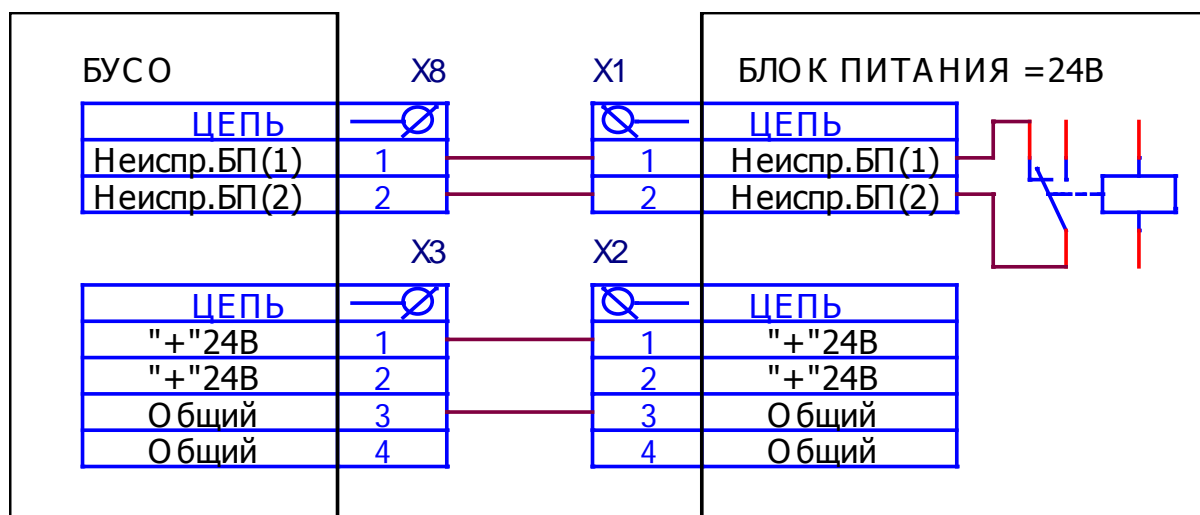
БУСО

X8

X1

БЛОК ПИТАНИЯ =24В

| ЦЕПЬ | $-\varnothing$ |
|---|---|
| Неиспр.БП(1) | 1 |
| Неиспр.БП(2) | 2 |

| $\otimes-$ | ЦЕПЬ |
|---|---|
| 1 | Неиспр.БП(1) |
| 2 | Неиспр.БП(2) |

X3

X2

| ЦЕПЬ | $-\varnothing$ |
|---|---|
| "+"24В | 1 |
| "+"24В | 2 |
| Общий | 3 |
| Общий | 4 |

| $\otimes-$ | ЦЕПЬ |
|---|---|
| 1 | "+"24В |
| 2 | "+"24В |
| 3 | Общий |
| 4 | Общий |